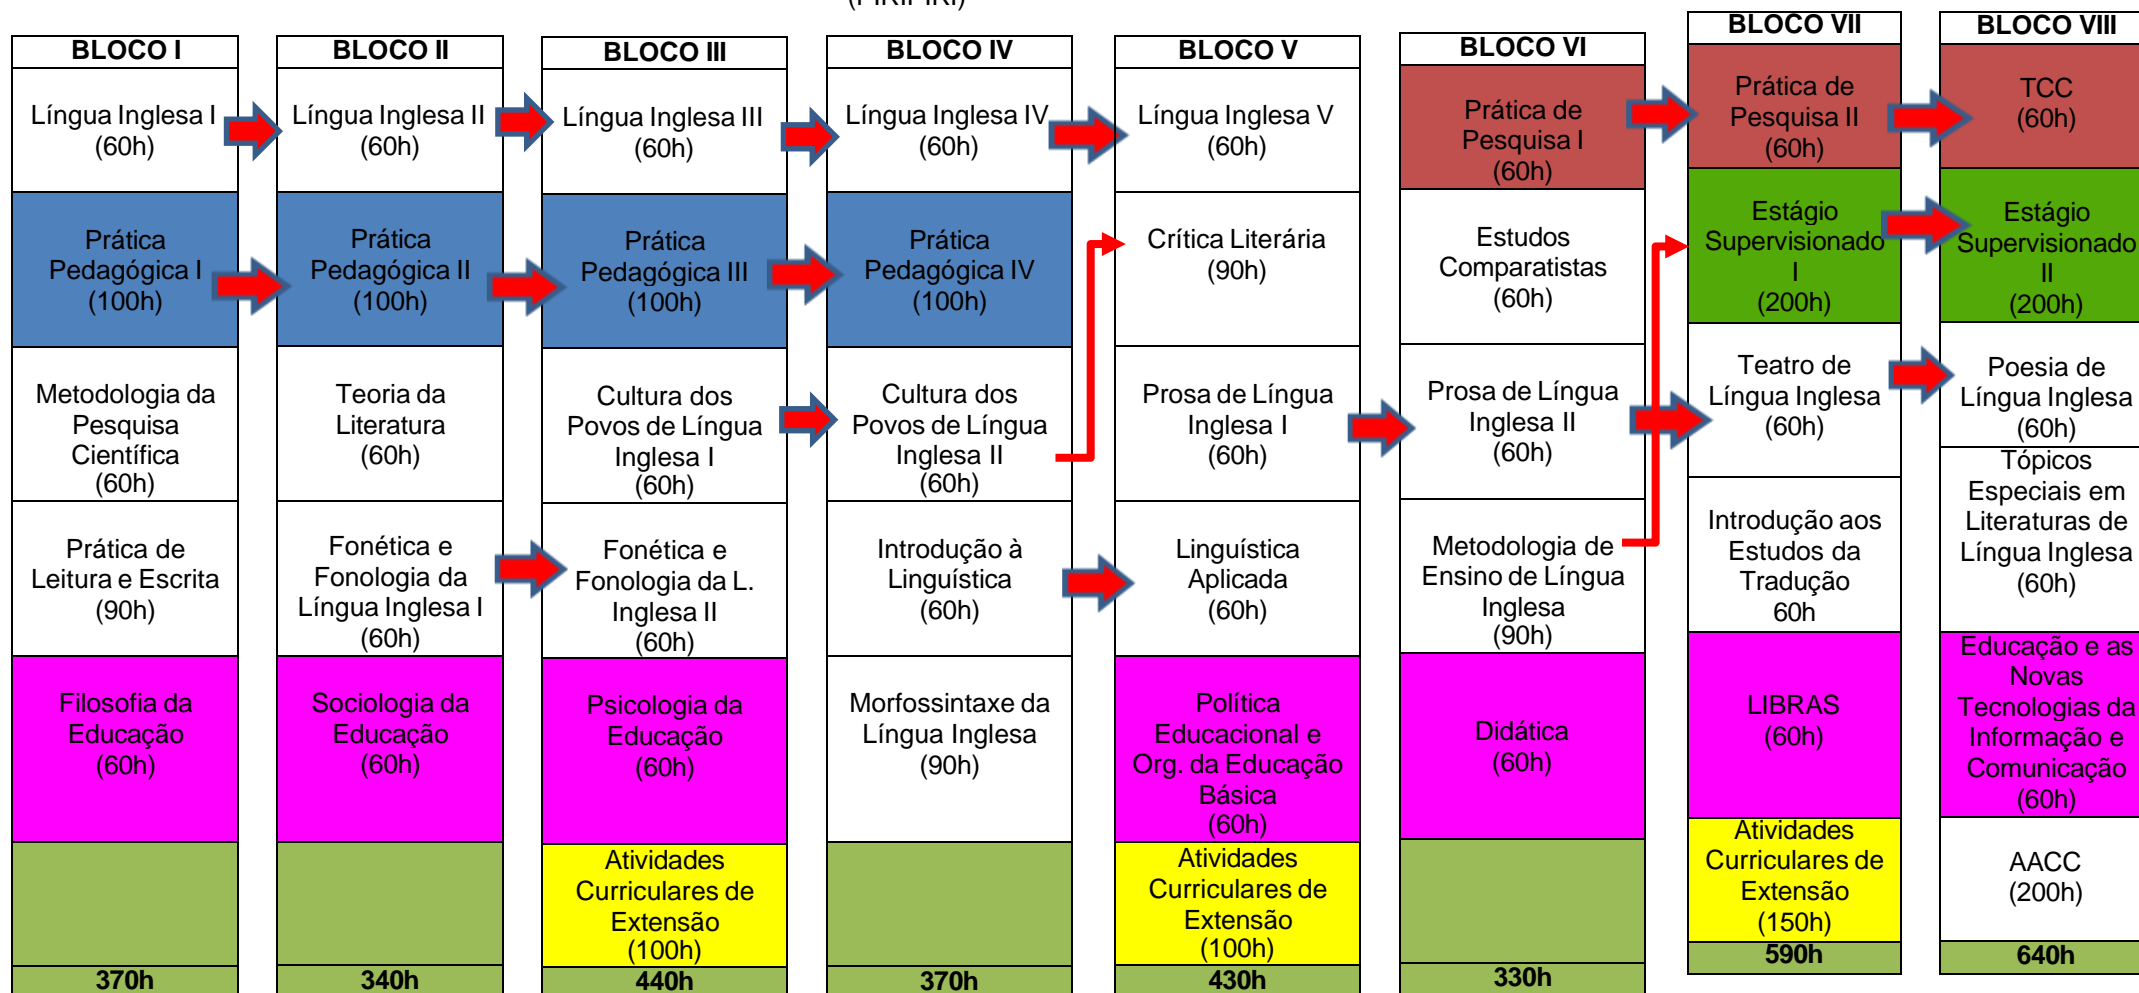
(PIRIPIRI)

BLOCO I

Língua Inglesa I (60h)

Prática Pedagógica I (100h)

Metodologia da Pesquisa Científica (60h)

Prática de Leitura e Escrita (90h)

Filosofia da Educação (60h)

370h

BLOCO II

Língua Inglesa II (60h)

Prática Pedagógica II (100h)

Teoria da Literatura (60h)

Fonética e Fonologia da Língua Inglesa I (60h)

Sociologia da Educação (60h)

340h

BLOCO III

Língua Inglesa III (60h)

Prática Pedagógica III (100h)

Cultura dos Povos de Língua Inglesa I (60h)

Fonética e Fonologia da L. Inglesa II (60h)

Psicologia da Educação (60h)

Atividades Curriculares de Extensão (100h)

440h

BLOCO IV

Língua Inglesa IV (60h)

Prática Pedagógica IV (100h)

Cultura dos Povos de Língua Inglesa II (60h)

Introdução à Linguística (60h)

Morfossintaxe da Língua Inglesa (90h)

370h

BLOCO V

Língua Inglesa V (60h)

Crítica Literária (90h)

Prosa de Língua Inglesa I (60h)

Linguística Aplicada (60h)

Política Educacional e Org. da Educação Básica (60h)

Atividades Curriculares de Extensão (100h)

430h

BLOCO VI

Prática de Pesquisa I (60h)

Estudos Comparatistas (60h)

Prosa de Língua Inglesa II (60h)

Metodologia de Ensino de Língua Inglesa (90h)

Didática (60h)

330h

BLOCO VII

Prática de Pesquisa II (60h)

Estágio Supervisionado I (200h)

Teatro de Língua Inglesa (60h)

Introdução aos Estudos da Tradução 60h

LIBRAS (60h)

Atividades Curriculares de Extensão (150h)

590h

BLOCO VIII

TCC (60h)

Estágio Supervisionado II (200h)

Poesia de Língua Inglesa (60h)

Tópicos Especiais em Literaturas de Língua Inglesa (60h)

Educação e as Novas Tecnologias da Informação e Comunicação (60h)

AACC (200h)

640h